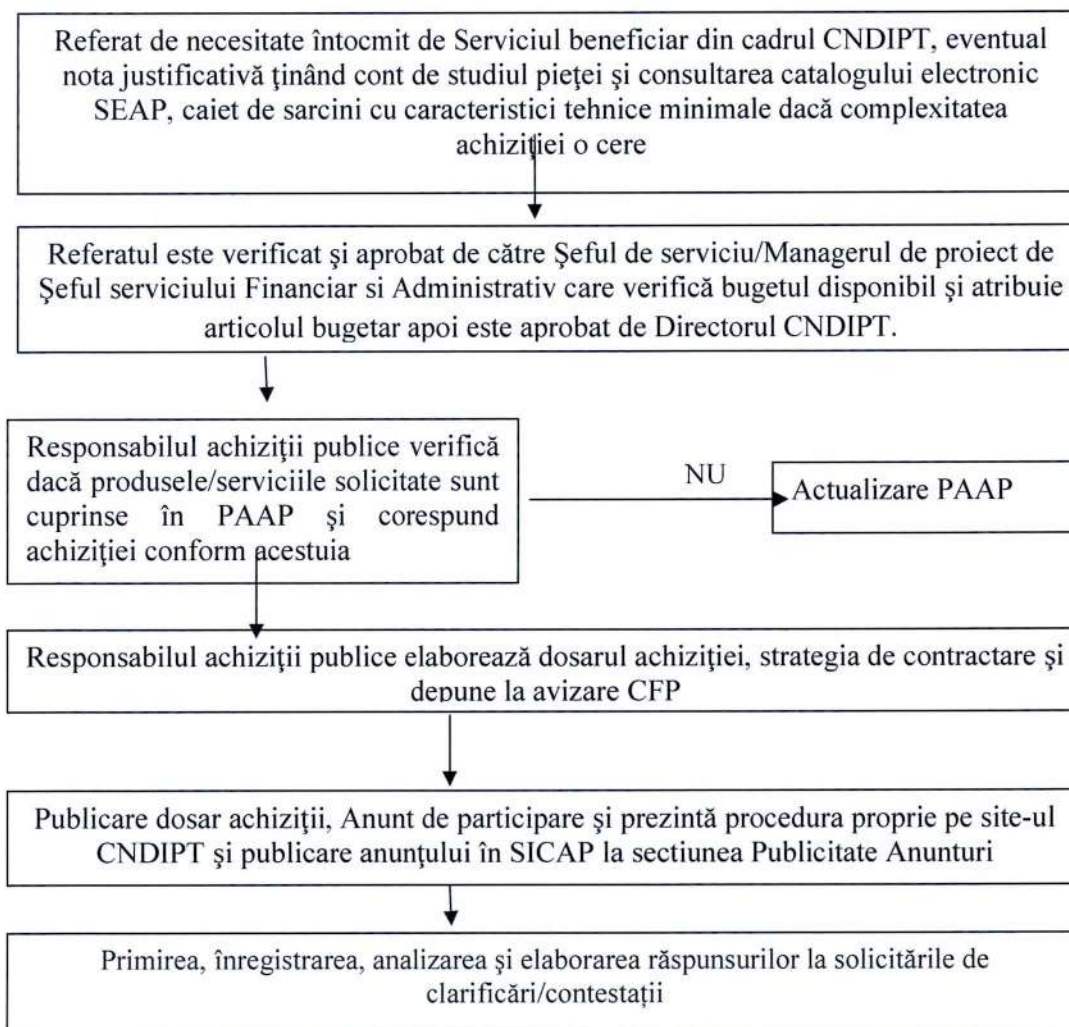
Referat de necesitate întocmit de Serviciul beneficiar din cadrul CNDIPT, eventual nota justificativă ţinând cont de studiul pieţei şi consultarea catalogului electronic SEAP, caiet de sarcini cu caracteristici tehnice minimale dacă complexitatea achiziţiei o cere

Referatul este verificat şi aprobat de către Şeful de serviciu/Managerul de proiect de Şeful serviciului Financiar si Administrativ care verifică bugetul disponibil şi atribuie articolul bugetar apoi este aprobat de Directorul CNDIPT.

Responsabilul achiziţii publice verifică dacă produsele/serviciile solicitate sunt cuprinse în PAAP şi corespund achiziţiei conform acestuia

NU

Actualizare PAAP

Responsabilul achiziţii publice elaborează dosarul achiziţiei, strategia de contractare şi depune la avizare CFP

Publicare dosar achiziţii, Anunt de participare şi prezintă procedura proprie pe site-ul CNDIPT şi publicare anunţului în SICAP la sectiunea Publicitate Anunturi

Primirea, înregistrarea, analizarea şi elaborarea răspunsurilor la solicitările de clarificări/contestaţii